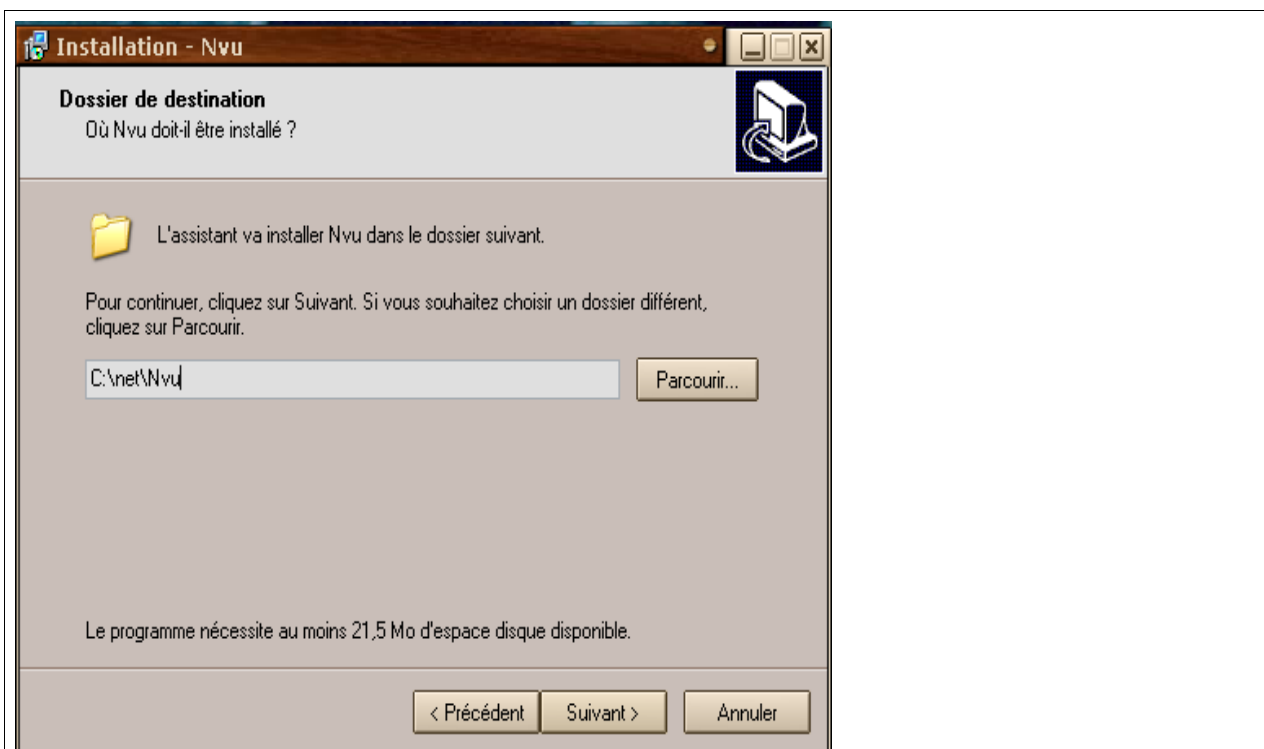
Installation - Nvu

Dossier de destination
Où Nvu doit-il être installé ?

L'assistant va installer Nvu dans le dossier suivant.

Pour continuer, cliquez sur Suivant. Si vous souhaitez choisir un dossier différent, cliquez sur Parcourir.

C:\net\Nvu

Parcourir...

Le programme nécessite au moins 21,5 Mo d'espace disque disponible.

< Précédent

Suivant >

Annuler